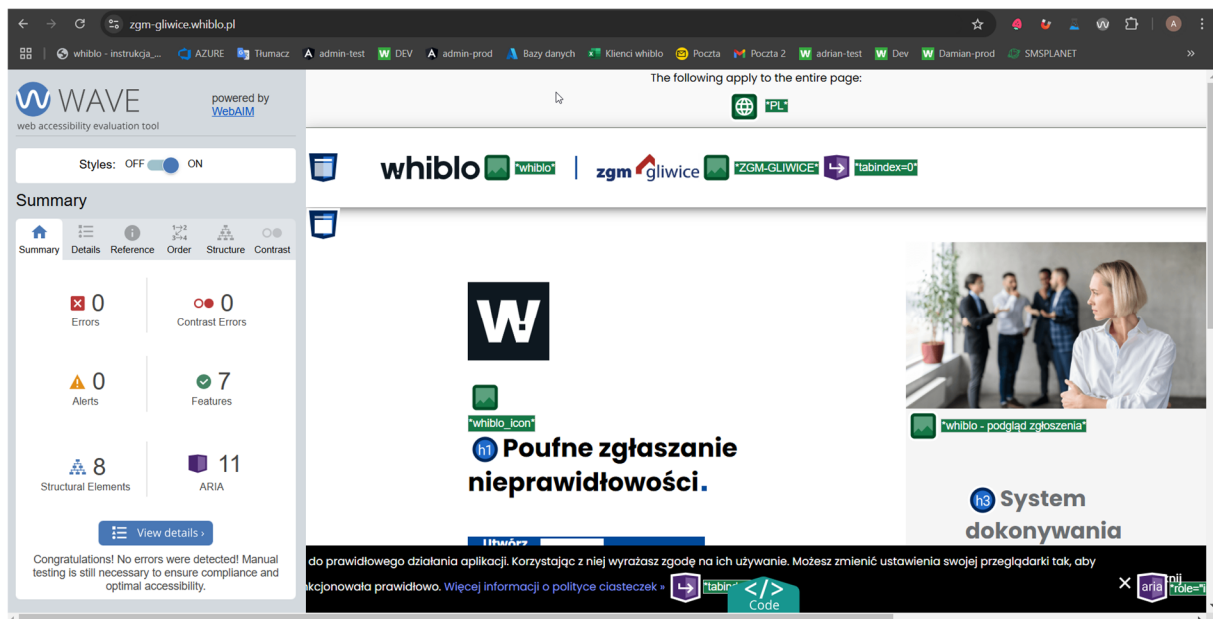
zgm-gliwice.whiblo.pl

whiblo - instrukcja_... AZURE Tłumacz admin-test DEV admin-prod Bazy danych Klienci whiblo Poczta Poczta 2 adrian-test Dev Damian-prod SMSPLANET

WAVE
web accessibility evaluation tool
powered by WebAIM

Styles: OFF ON

Summary

Summary Details Reference Order Structure Contrast

0 Errors
0 Contrast Errors
0 Alerts
7 Features
8 Structural Elements
11 ARIA

View details ›

Congratulations! No errors were detected! Manual testing is still necessary to ensure compliance and optimal accessibility.

The following apply to the entire page:
"PL"

whiblo "whiblo" | zgm gliwice "ZGM-GLIWICE" "tabindex=0"

"whiblo_icon"
h1 Poufne zgłaszanie nieprawidłowości.

Utwórz

"whiblo - podgląd zgłoszenia"

h3 System dokonywania

do prawidłowego działania aplikacji. Korzystając z niej wyrażasz zgodę na ich używanie. Możesz zmienić ustawienia swojej przeglądarki tak, aby
kcjonowała prawidłowo. Więcej informacji o polityce ciasteczek » "tabin

Code

aria "role="